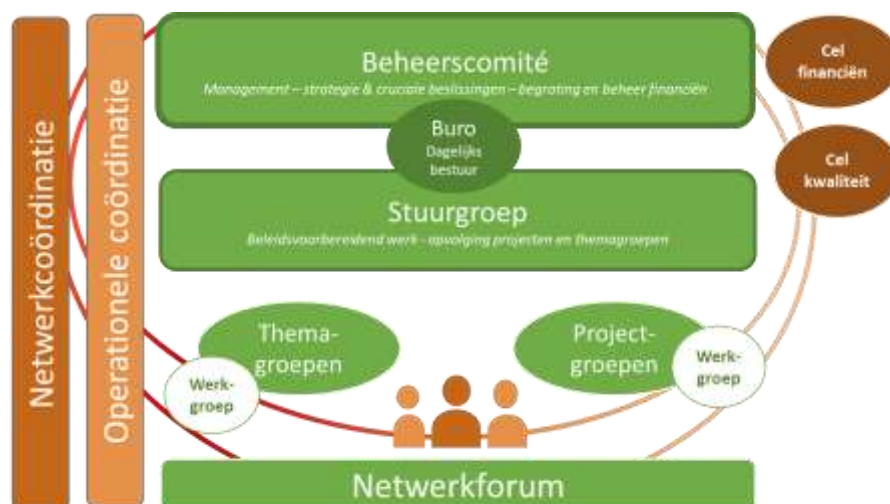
Netwerkcoördinatie

Operationele coördinatie

Beheerscomité
Management – strategie & cruciale beslissingen – begroting en beheer financiën

Cel financiën

Buro
Dagelijks bestuur

Cel kwaliteit

Stuurgroep
Beleidsvoorbereidend werk – opvolging projecten en themagroepen

Thema-groepen

Project-groepen

Werk-groep

Werk-groep

Netwerkforum